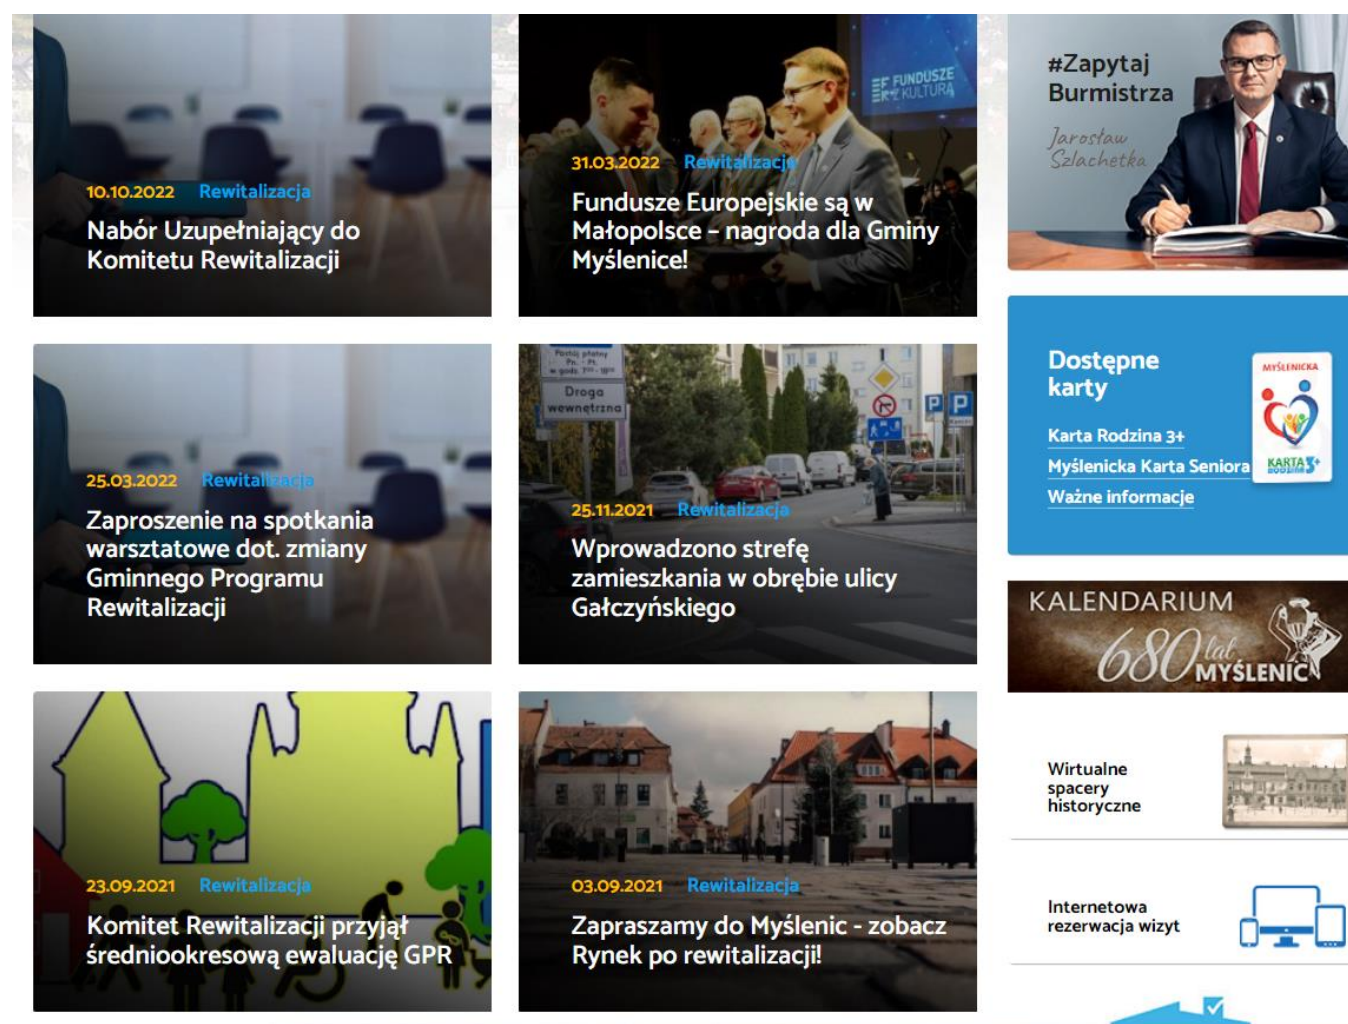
10.10.2022 Rewitalizacja

Nabór Uzupełniający do Komitetu Rewitalizacji

FUNDUSZE KULTURA

31.03.2022 Rewitalizacja

Fundusze Europejskie są w Małopolsce – nagroda dla Gminy Myślenice!

#Zapytaj Burmistrza

Jarosław Szlachetka

25.03.2022 Rewitalizacja

Zaproszenie na spotkania warsztatowe dot. zmiany Gminnego Programu Rewitalizacji

Postój płatny
Droga wewnętrzna

25.11.2021 Rewitalizacja

Wprowadzono strefę zamieszkania w obrębie ulicy Gałczyńskiego

Dostępne karty

Karta Rodzina 3+

Myślenicka Karta Seniora

Ważne informacje

MYŚLENICKA
KARTA 3+

KALENDARIUM

680 lat MYŚLENIC

23.09.2021 Rewitalizacja

Komitet Rewitalizacji przyjął średniookresową ewaluację GPR

03.09.2021 Rewitalizacja

Zapraszamy do Myślenic - zobacz Rynek po rewitalizacji!

Wirtualne spacery historyczne

Internetowa rezerwacja wizyt